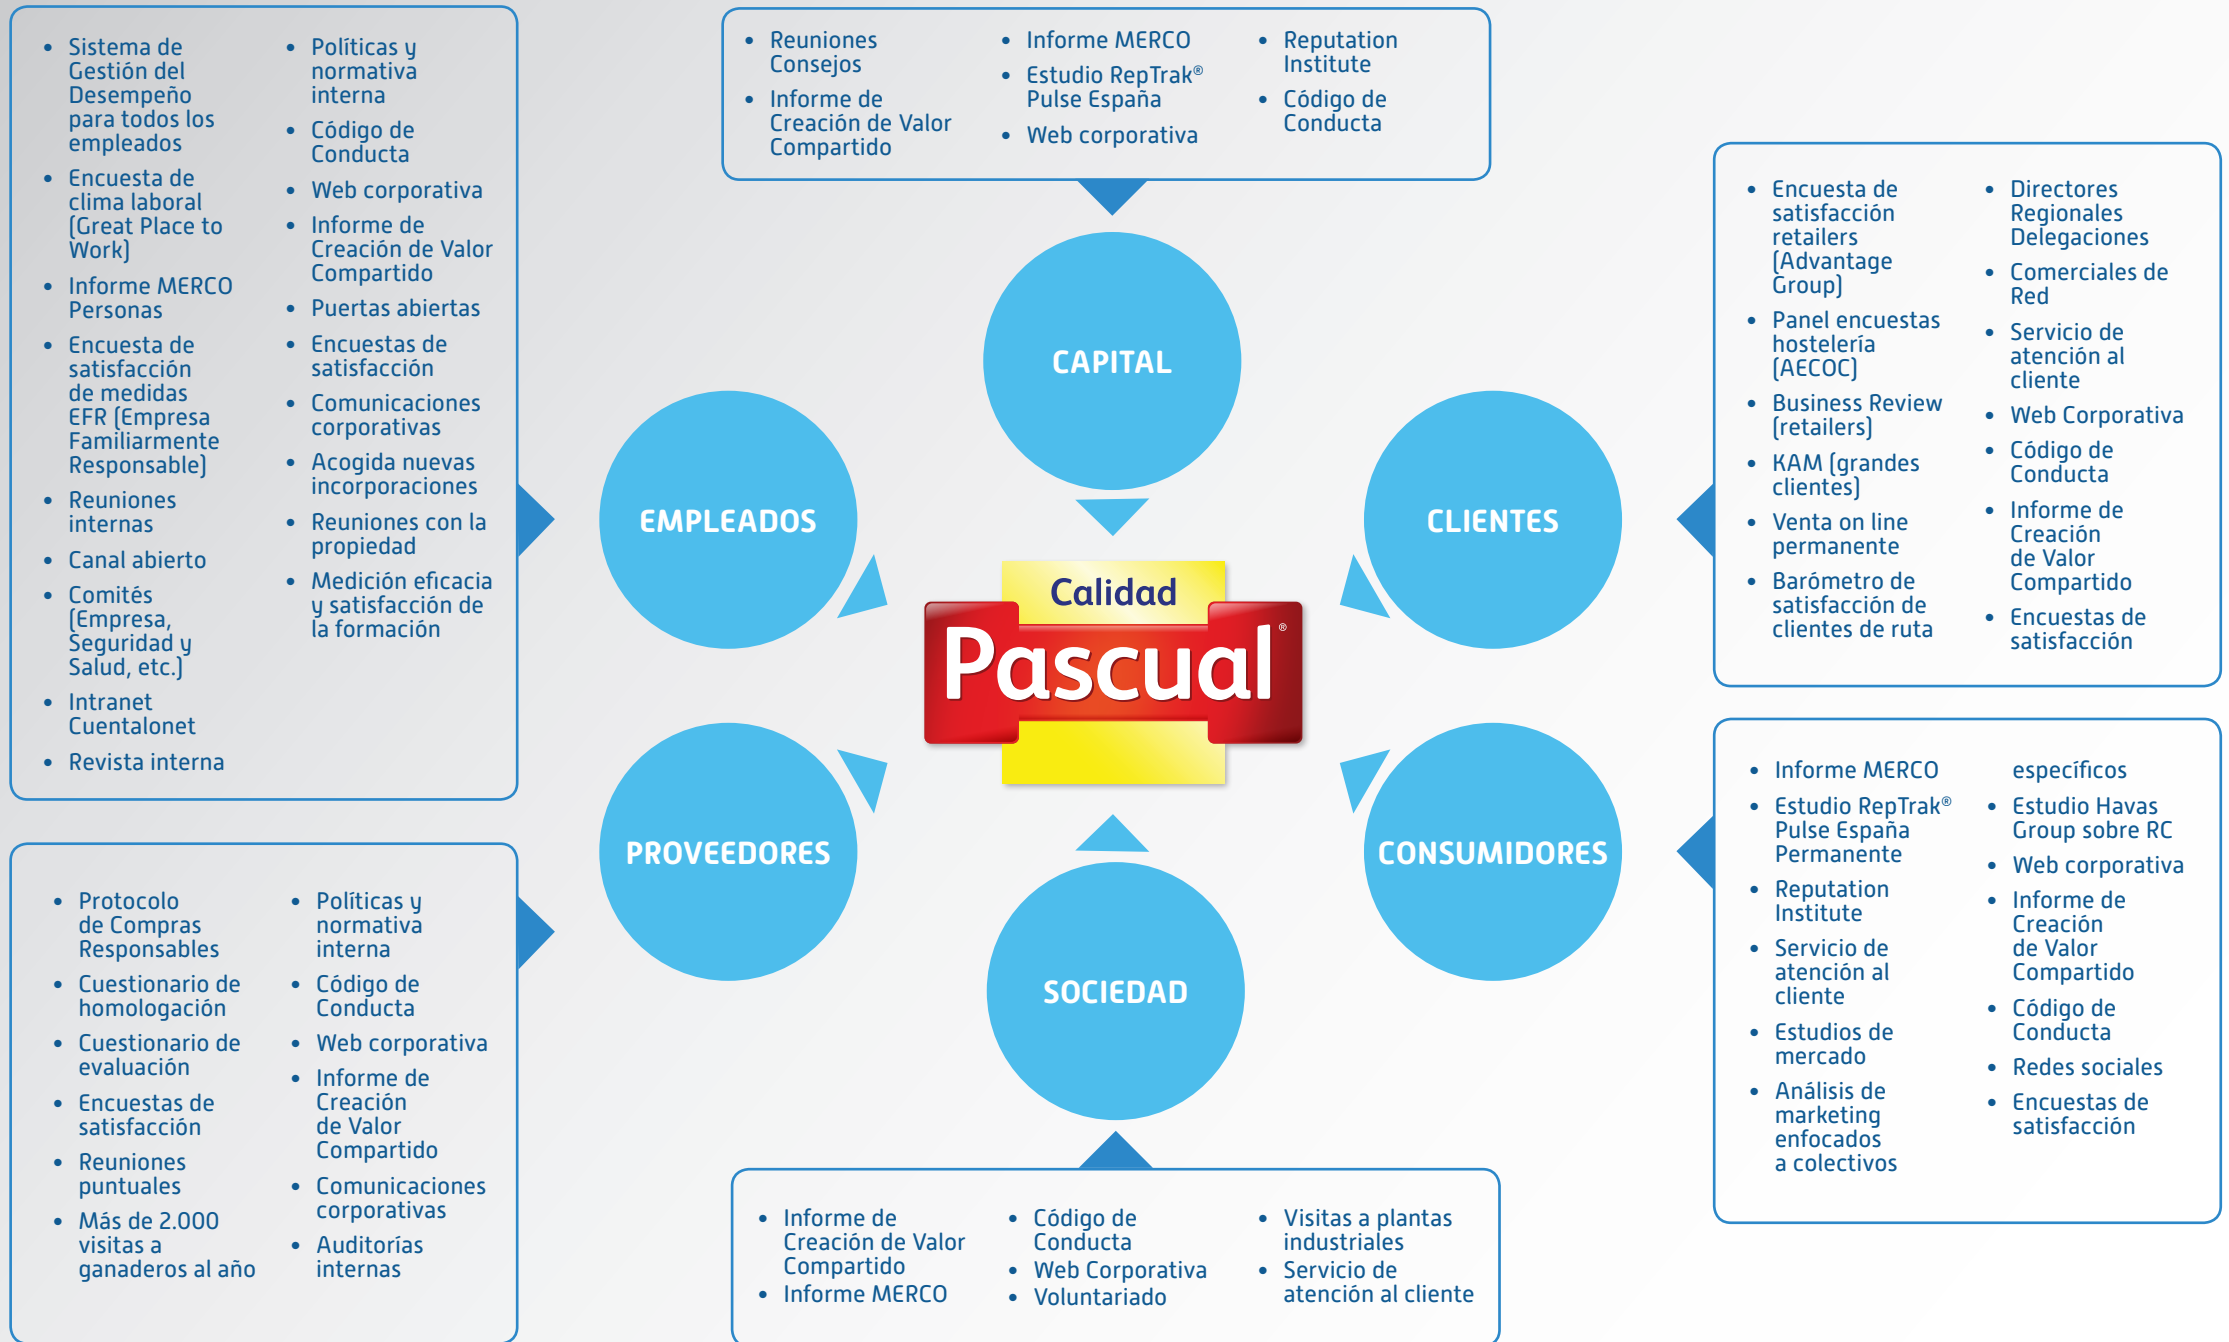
- Sistema de Gestión del Desempeño para todos los empleados
- Encuesta de clima laboral (Great Place to Work)
- Informe MERCO Personas
- Encuesta de satisfacción de medidas EFR (Empresa Familiarmente Responsable)
- Reuniones internas
- Canal abierto
- Comités (Empresa, Seguridad y Salud, etc.)
- Intranet Cuentalonet
- Revista interna

- Políticas y normativa interna
- Código de Conducta
- Web corporativa
- Informe de Creación de Valor Compartido
- Puertas abiertas
- Encuestas de satisfacción
- Comunicaciones corporativas
- Acogida nuevas incorporaciones
- Reuniones con la propiedad
- Medición eficacia y satisfacción de la formación

- Reuniones Consejos
- Informe de Creación de Valor Compartido
- Informe MERCO
- Estudio RepTrak® Pulse España
- Web corporativa
- Reputation Institute
- Código de Conducta

- Encuesta de satisfacción retailers (Advantage Group)
- Panel encuestas hostelería (AECOC)
- Business Review (retailers)
- KAM (grandes clientes)
- Venta on line permanente
- Barómetro de satisfacción de clientes de ruta
- Directores Regionales Delegaciones
- Comerciales de Red
- Servicio de atención al cliente
- Web Corporativa
- Código de Conducta
- Informe de Creación de Valor Compartido
- Encuestas de satisfacción

CAPITAL

EMPLEADOS

CLIENTES

Calidad
Pascual®

PROVEEDORES

CONSUMIDORES

SOCIEDAD

- Informe MERCO
- Estudio RepTrak® Pulse España Permanente
- Reputation Institute
- Servicio de atención al cliente
- Estudios de mercado
- Análisis de marketing enfocados a colectivos específicos
- Estudio Havas Group sobre RC
- Web corporativa
- Informe de Creación de Valor Compartido
- Código de Conducta
- Redes sociales
- Encuestas de satisfacción

- Protocolo de Compras Responsables
- Cuestionario de homologación
- Cuestionario de evaluación
- Encuestas de satisfacción
- Reuniones puntuales
- Más de 2.000 visitas a ganaderos al año
- Políticas y normativa interna
- Código de Conducta
- Web corporativa
- Informe de Creación de Valor Compartido
- Comunicaciones corporativas
- Auditorías internas

- Informe de Creación de Valor Compartido
- Informe MERCO
- Código de Conducta
- Web Corporativa
- Voluntariado
- Visitas a plantas industriales
- Servicio de atención al cliente